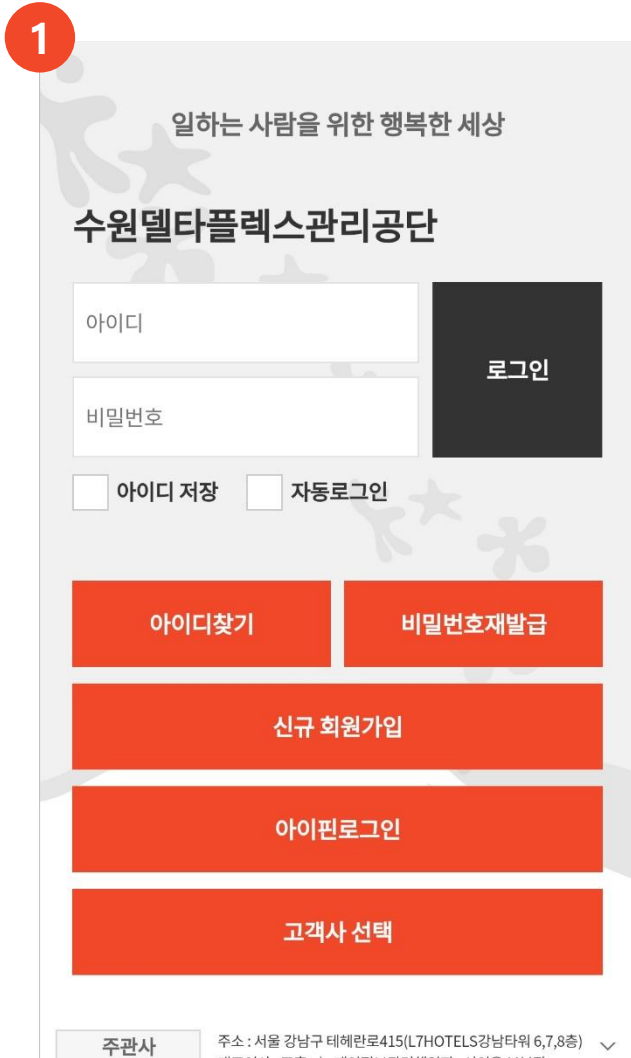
1

일하는 사람을 위한 행복한 세상

수원델타플렉스관리공단

아이디

비밀번호

로그인

아이디 저장

자동로그인

아이디찾기

비밀번호재발급

신규 회원가입

아이핀로그인

고객사 선택

주관사

주소 : 서울 강남구 테헤란로415(L7HOTELS강남타워 6,7,8층)

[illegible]